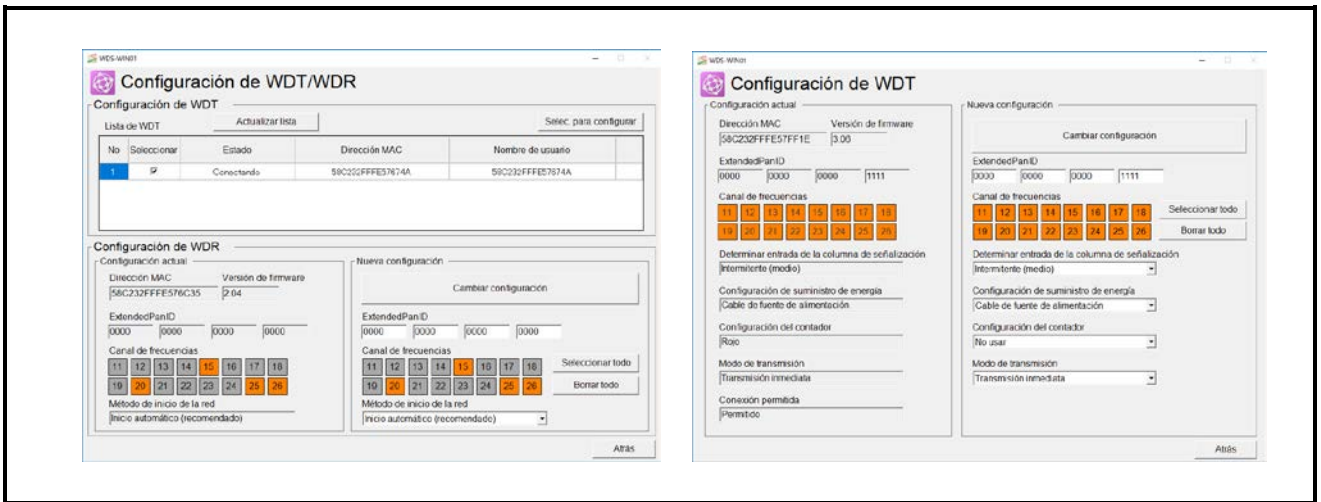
WDS-WIN01

Configuración de WDT/WDR

Configuración de WDT

Lista de WDT

Actualizar lista

Selec. para configurar

| No | Seleccionar | Estado | Dirección MAC | Nombre de usuario |
|---|---|---|---|---|
| 1 | ☑ | Conectando | 58C232FFFE57674A | 58C232FFFE57674A |

Configuración de WDR

Configuración actual

Dirección MAC
58C232FFFE576C35

Versión de firmware
2.04

ExtendedPanID
0000 0000 0000 0000

Canal de frecuencias
11 12 13 14 15 16 17 18
19 20 21 22 23 24 25 26

Método de inicio de la red
Inicio automático (recomendado)

Nueva configuración

Cambiar configuración

ExtendedPanID
0000 0000 0000 0000

Canal de frecuencias
11 12 13 14 15 16 17 18
19 20 21 22 23 24 25 26

Seleccionar todo

Borrar todo

Método de inicio de la red
Inicio automático (recomendado)

Atrás

WDS-WIN01

Configuración de WDT

Configuración actual

Dirección MAC
58C232FFFE57FF1E

Versión de firmware
3.00

ExtendedPanID
0000 0000 0000 1111

Canal de frecuencias
11 12 13 14 15 16 17 18
19 20 21 22 23 24 25 26

Determinar entrada de la columna de señalización
Intermitente (medio)

Configuración de suministro de energía
Cable de fuente de alimentación

Configuración del contador
Rojo

Modo de transmisión
Transmisión inmediata

Conexión permitida
Permitido

Nueva configuración

Cambiar configuración

ExtendedPanID
0000 0000 0000 1111

Canal de frecuencias
11 12 13 14 15 16 17 18
19 20 21 22 23 24 25 26

Seleccionar todo

Borrar todo

Determinar entrada de la columna de señalización
Intermitente (medio)

Configuración de suministro de energía
Cable de fuente de alimentación

Configuración del contador
No usar

Modo de transmisión
Transmisión inmediata

Atrás